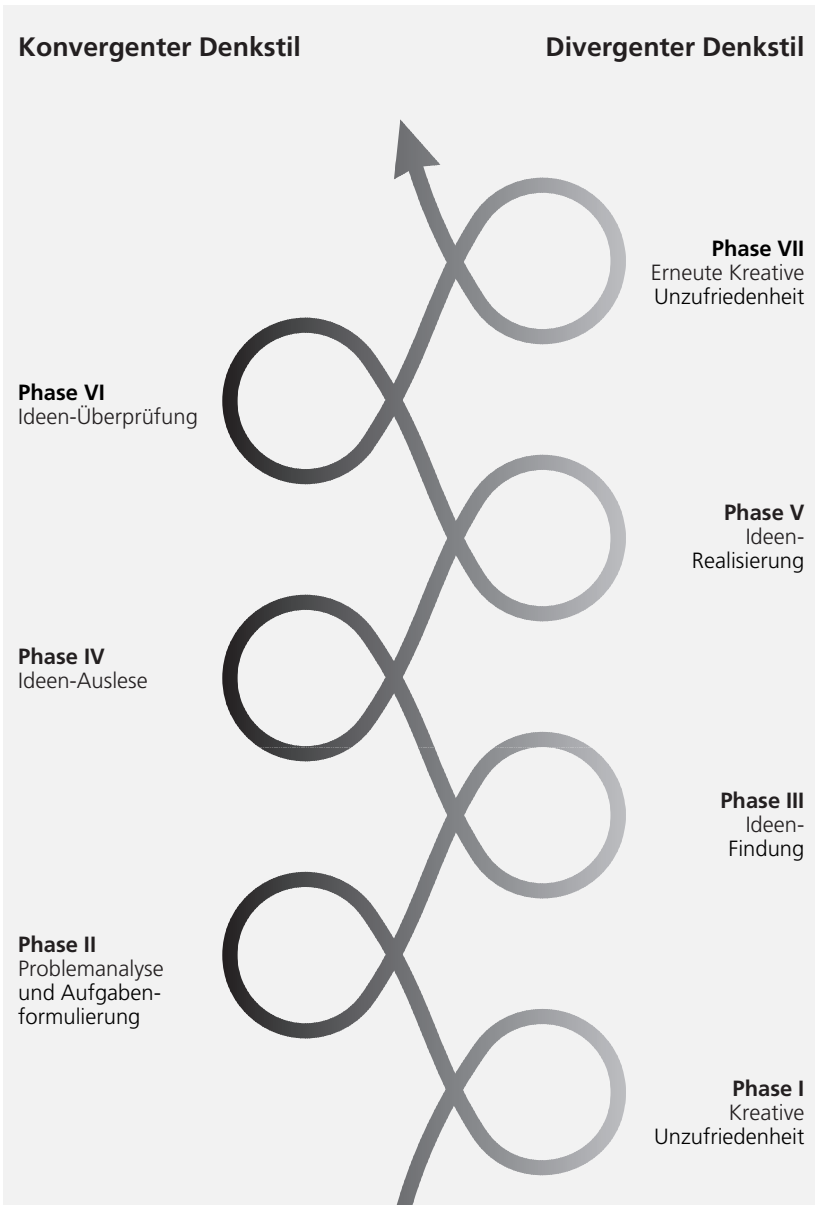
Konvergenter Denkstil

Divergenter Denkstil

Phase VII
Erneute Kreative Unzufriedenheit

Phase VI
Ideen-Überprüfung

Phase V
Ideen-Realisierung

Phase IV
Ideen-Auslese

Phase III
Ideen-Findung

Phase II
Problemanalyse und Aufgabenformulierung

Phase I
Kreative Unzufriedenheit